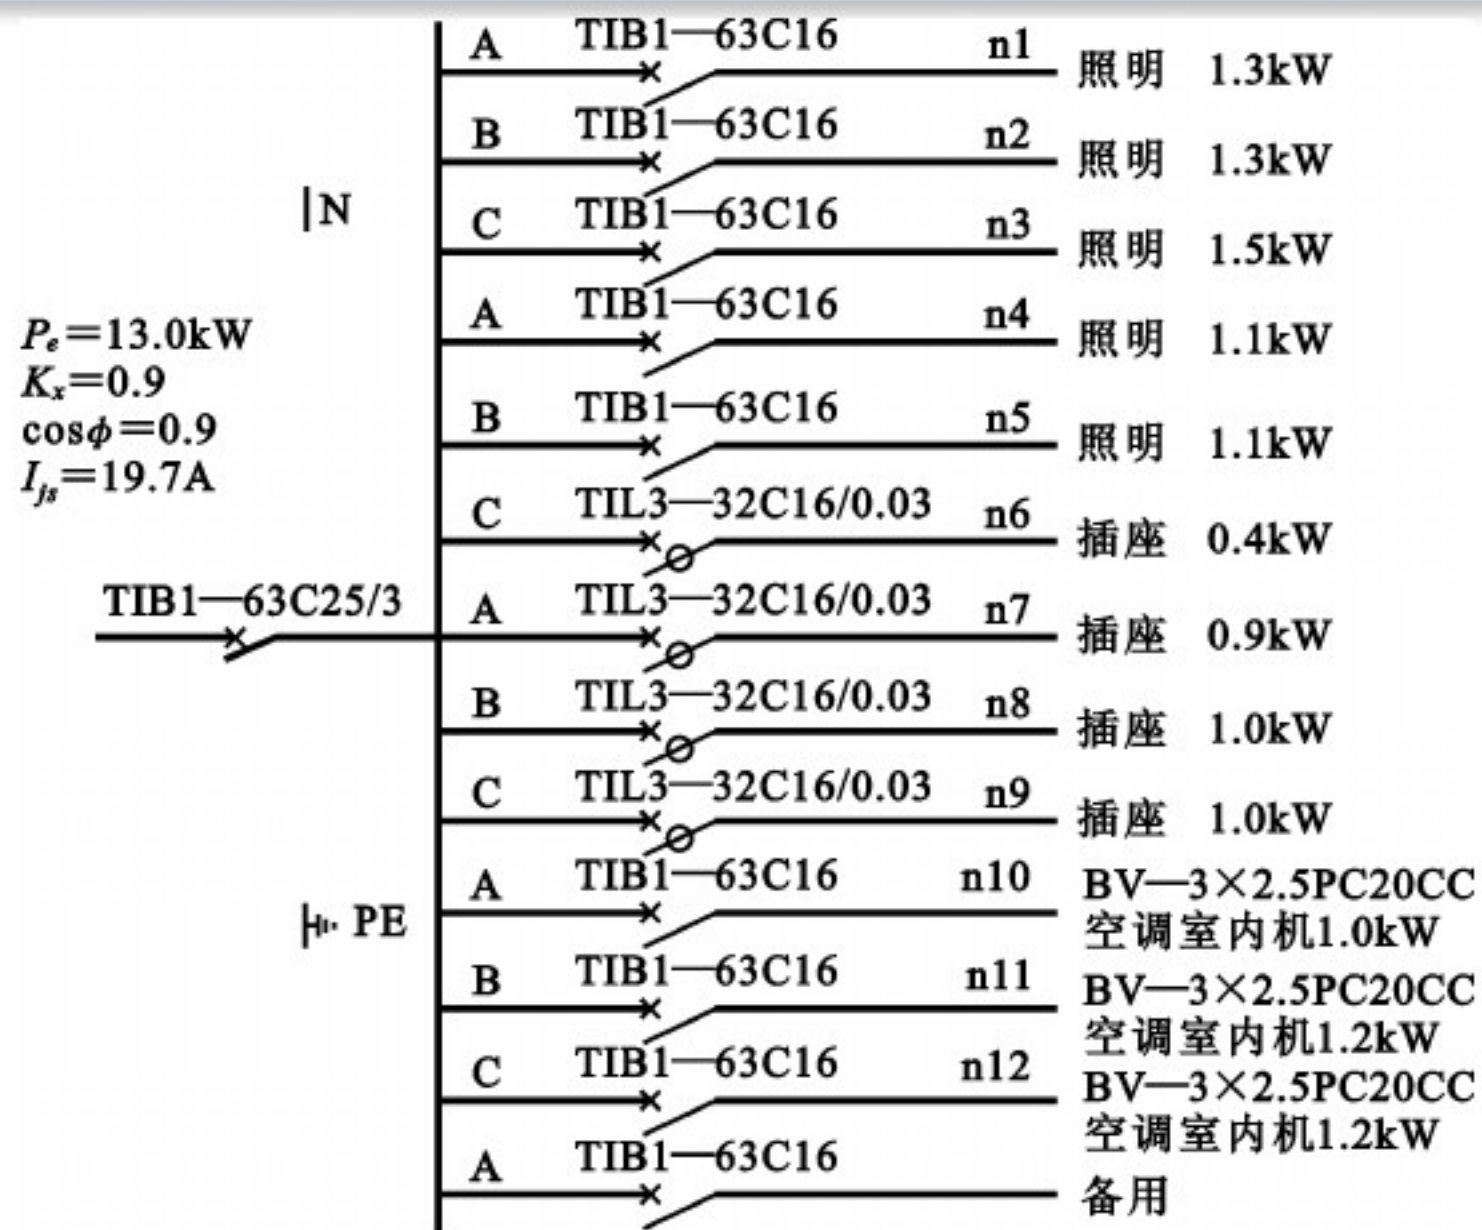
N

$P_e$=13.0kW
$K_x$=0.9
cos$\phi$=0.9
$I_{js}$=19.7A

TIB1—63C25/3

PE

A TIB1—63C16 n1 照明 1.3kW
B TIB1—63C16 n2 照明 1.3kW
C TIB1—63C16 n3 照明 1.5kW
A TIB1—63C16 n4 照明 1.1kW
B TIB1—63C16 n5 照明 1.1kW
C TIL3—32C16/0.03 n6 插座 0.4kW
A TIL3—32C16/0.03 n7 插座 0.9kW
B TIL3—32C16/0.03 n8 插座 1.0kW
C TIL3—32C16/0.03 n9 插座 1.0kW
A TIB1—63C16 n10 BV—3×2.5PC20CC 空调室内机1.0kW
B TIB1—63C16 n11 BV—3×2.5PC20CC 空调室内机1.2kW
C TIB1—63C16 n12 BV—3×2.5PC20CC 空调室内机1.2kW
A TIB1—63C16 备用